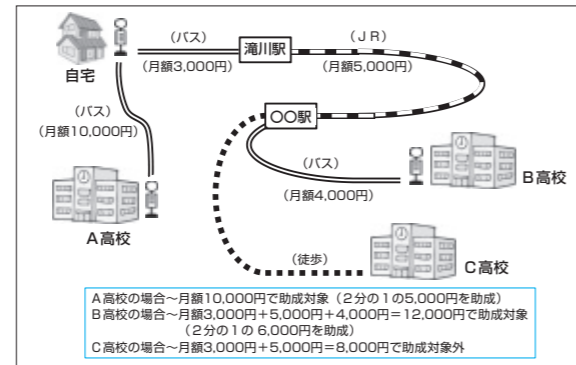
自宅

(バス)

(月額3,000円)

滝川駅

(JR)

(月額5,000円)

(バス)

(月額10,000円)

○○駅

(バス)

(月額4,000円)

B高校

A高校

(徒歩)

C高校

A高校の場合～月額10,000円で助成対象（2分の1の5,000円を助成）
B高校の場合～月額3,000円＋5,000円＋4,000円＝12,000円で助成対象
（2分の1の 6,000円を助成）
C高校の場合～月額3,000円＋5,000円＝8,000円で助成対象外